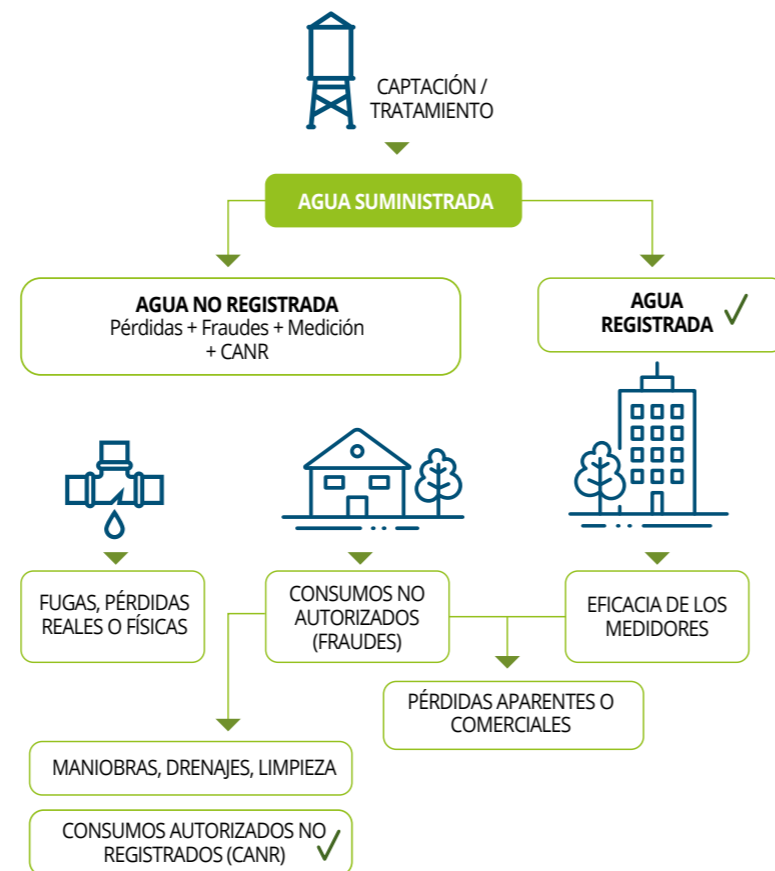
CAPTACIÓN / TRATAMIENTO

AGUA SUMINISTRADA

AGUA NO REGISTRADA
Pérdidas + Fraudes + Medición + CANR

AGUA REGISTRADA ✓

FUGAS, PÉRDIDAS REALES O FÍSICAS

CONSUMOS NO AUTORIZADOS (FRAUDES)

EFICACIA DE LOS MEDIDORES

PÉRDIDAS APARENTES O COMERCIALES

MANIOBRAS, DRENAJES, LIMPIEZA

CONSUMOS AUTORIZADOS NO REGISTRADOS (CANR) ✓